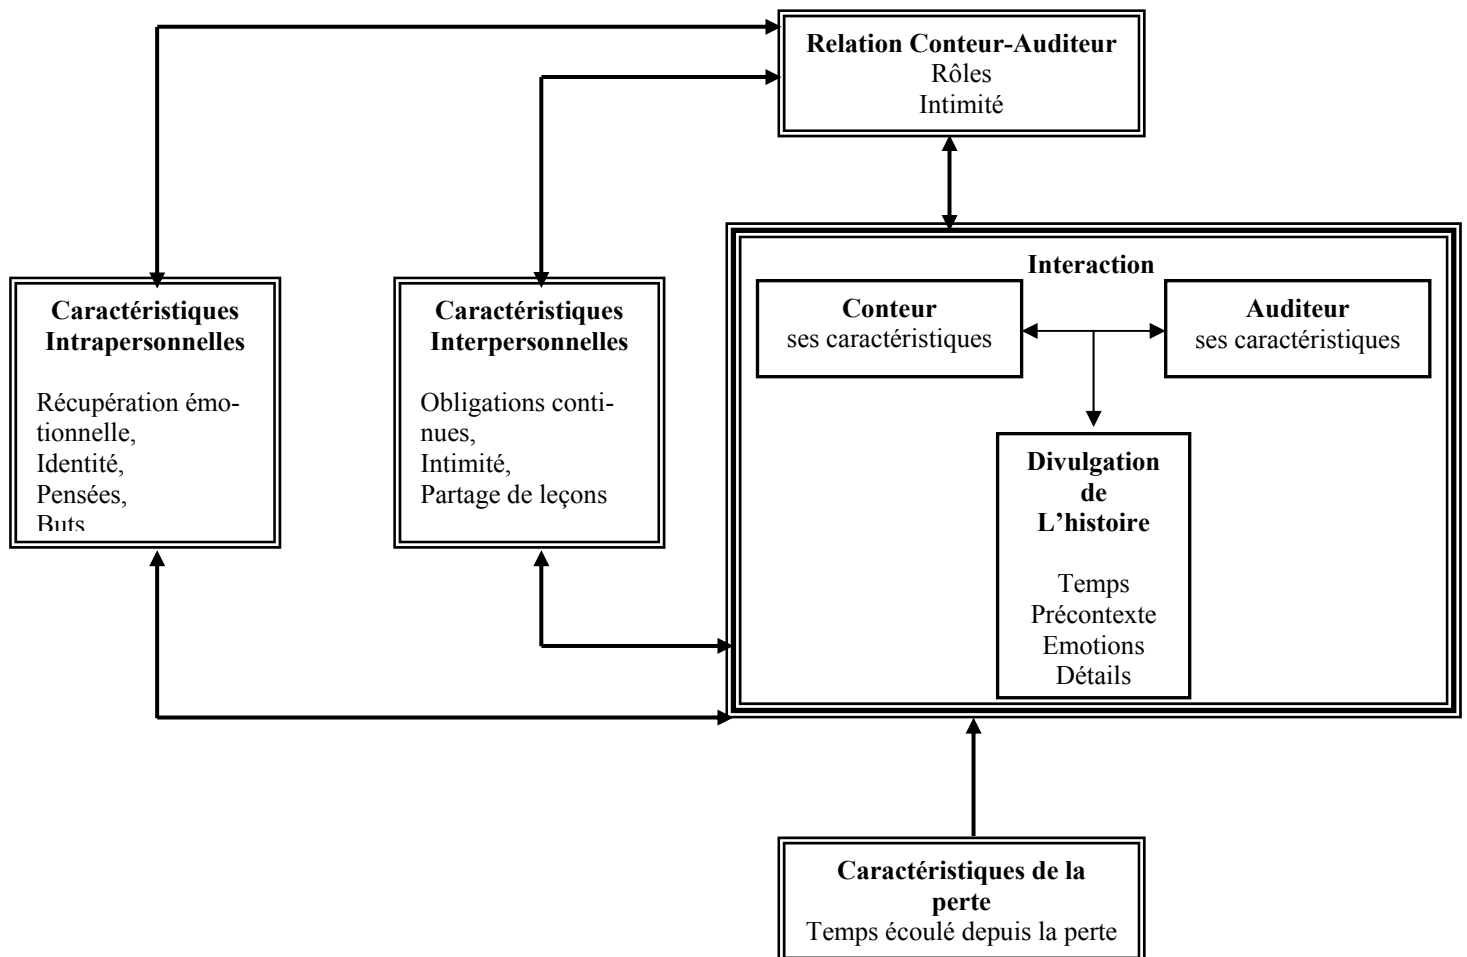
**Relation Conteur-Auditeur**
Rôles
Intimité

**Caractéristiques Intrapersonnelles**

Récupération émotionnelle,
Identité,
Pensées,
Buts

**Caractéristiques Interpersonnelles**

Obligations continues,
Intimité,
Partage de leçons

**Interaction**

**Conteur**
ses caractéristiques

**Auditeur**
ses caractéristiques

**Divulgation de L'histoire**

Temps
Précontexte
Emotions
Détails

**Caractéristiques de la perte**
Temps écoulé depuis la perte